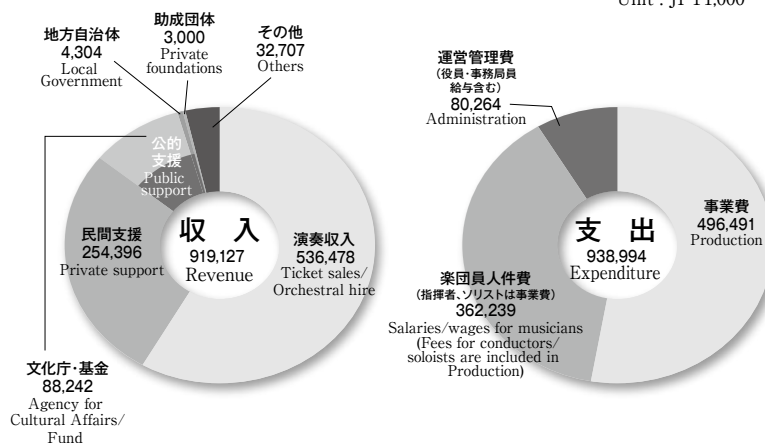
Unit : JP¥1,000

地方自治体
4,304
Local Government

助成団体
3,000
Private foundations

その他
32,707
Others

公的支援
Public support

民間支援
254,396
Private support

収 入
919,127
Revenue

演奏収入
536,478
Ticket sales/ Orchestral hire

文化庁・基金
88,242
Agency for Cultural Affairs/ Fund

運営管理費
(役員・事務局員給与含む)
80,264
Administration

支 出
938,994
Expenditure

事業費
496,491
Production

楽団員人件費
(指揮者、ソリストは事業費)
362,239
Salaries/wages for musicians (Fees for conductors/ soloists are included in Production)